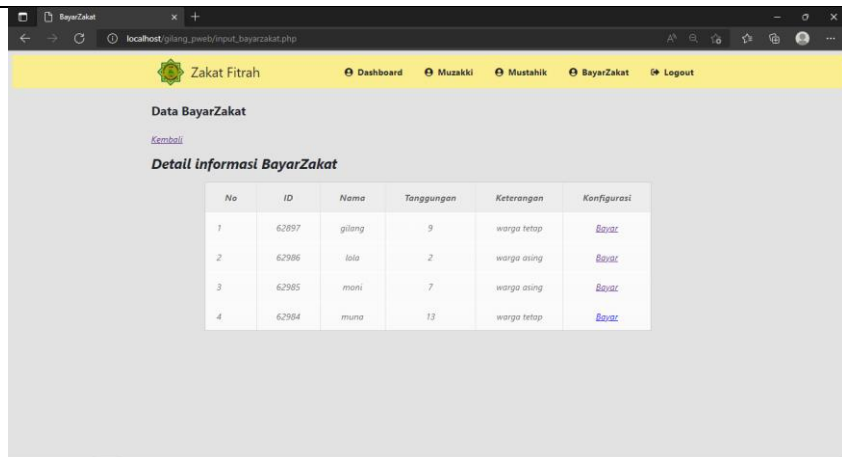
BayarZakat

localhost/gilang_pweb/input_bayarzakat.php

Zakat Fitrah

Dashboard Muzakki Mustahik BayarZakat Logout

Data BayarZakat

Kembali

Detail informasi BayarZakat

| No | ID | Nama | Tanggungan | Keterangan | Konfigurasi |
|---|---|---|---|---|---|
| 1 | 62897 | gilang | 9 | warga tetap | Bayar |
| 2 | 62986 | lola | 2 | warga asing | Bayar |
| 3 | 62985 | moni | 7 | warga asing | Bayar |
| 4 | 62984 | muna | 13 | warga tetap | Bayar |